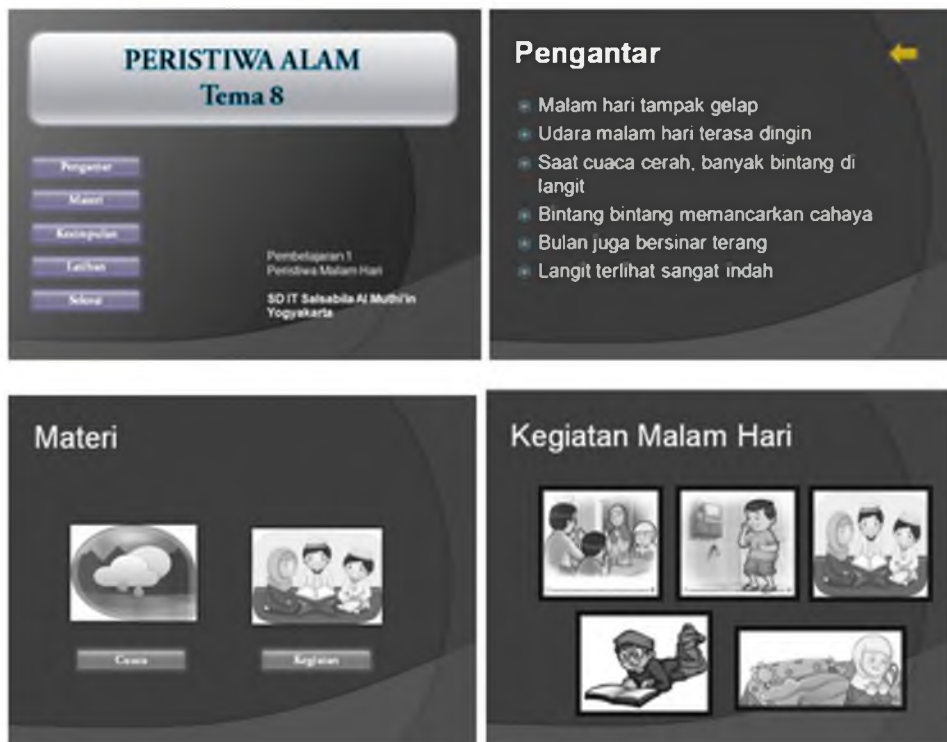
PERISTIWA ALAM
Tema 8

Pengantar
Materi
Kesimpulan
Latihan
Selesai

Pembelajaran 1
Peristiwa Malam Hari

SD IT Salsabila Al Muthi'in
Yogyakarta

Pengantar

Malam hari tampak gelap
Udara malam hari terasa dingin
Saat cuaca cerah, banyak bintang di langit
Bintang bintang memancarkan cahaya
Bulan juga bersinar terang
Langit terlihat sangat indah

Materi

Cuaca
Kegiatan

Kegiatan Malam Hari